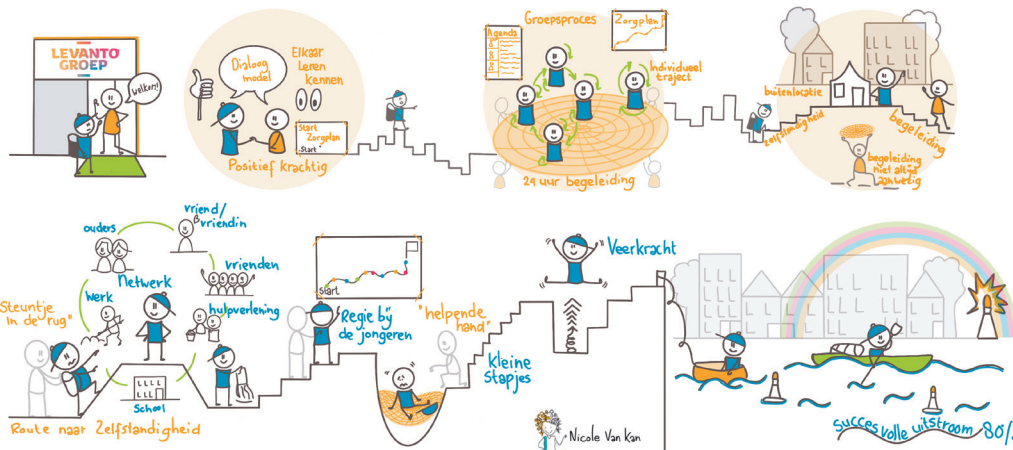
LEVANTO GROEP

welkom!

Dialoog model

Elkaar leren kennen

Start Zorgplan

Start

Positief krachtig

Groepsproces

Zorgplan

Agenda

Individueel traject

24 uur begeleiding

buitenlocatie

zelfstandigheid

begeleiding

begeleiding niet altijd aanwezig

ouders

vriend/vriendin

Netwerk

vrienden

werk

hulpverlening

Steuntje in de rug

school

Route naar Zelfstandigheid

Start

Regie bij de jongeren

"helpende hand"

Kleine stapjes

"Veerkracht"

Nicole Van Kan

Succesvolle uitstroom 80%